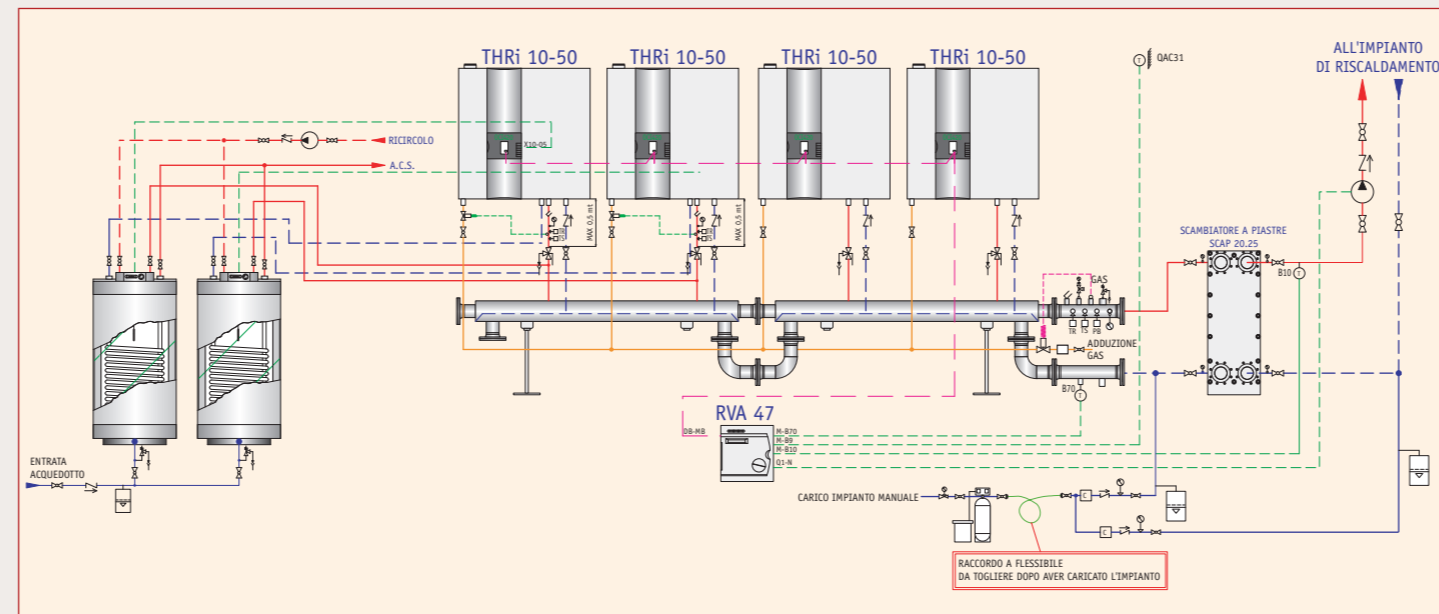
THRi 10-50
THRi 10-50
THRi 10-50
THRi 10-50

QAC31

ALL'IMPIANTO
DI RISCALDAMENTO

RICIRCOLO
A.C.S.

R10-05

MAX 0,5 mt
MAX 0,5 mt

SCAMBIATORE A PIASTRE
SCAP 20.25

B10

GAS
TR TS PB

ADDUZIONE
GAS

B70

RVA 47

DB-MB
M-B70
M-B9
M-B10
Q1-N

ENTRATA
ACQUEDOTTO

CARICO IMPIANTO MANUALE

C
C

RACCORDO A FLESSIBILE
DA TOGLIERE DOPO AVER CARICATO L'IMPIANTO